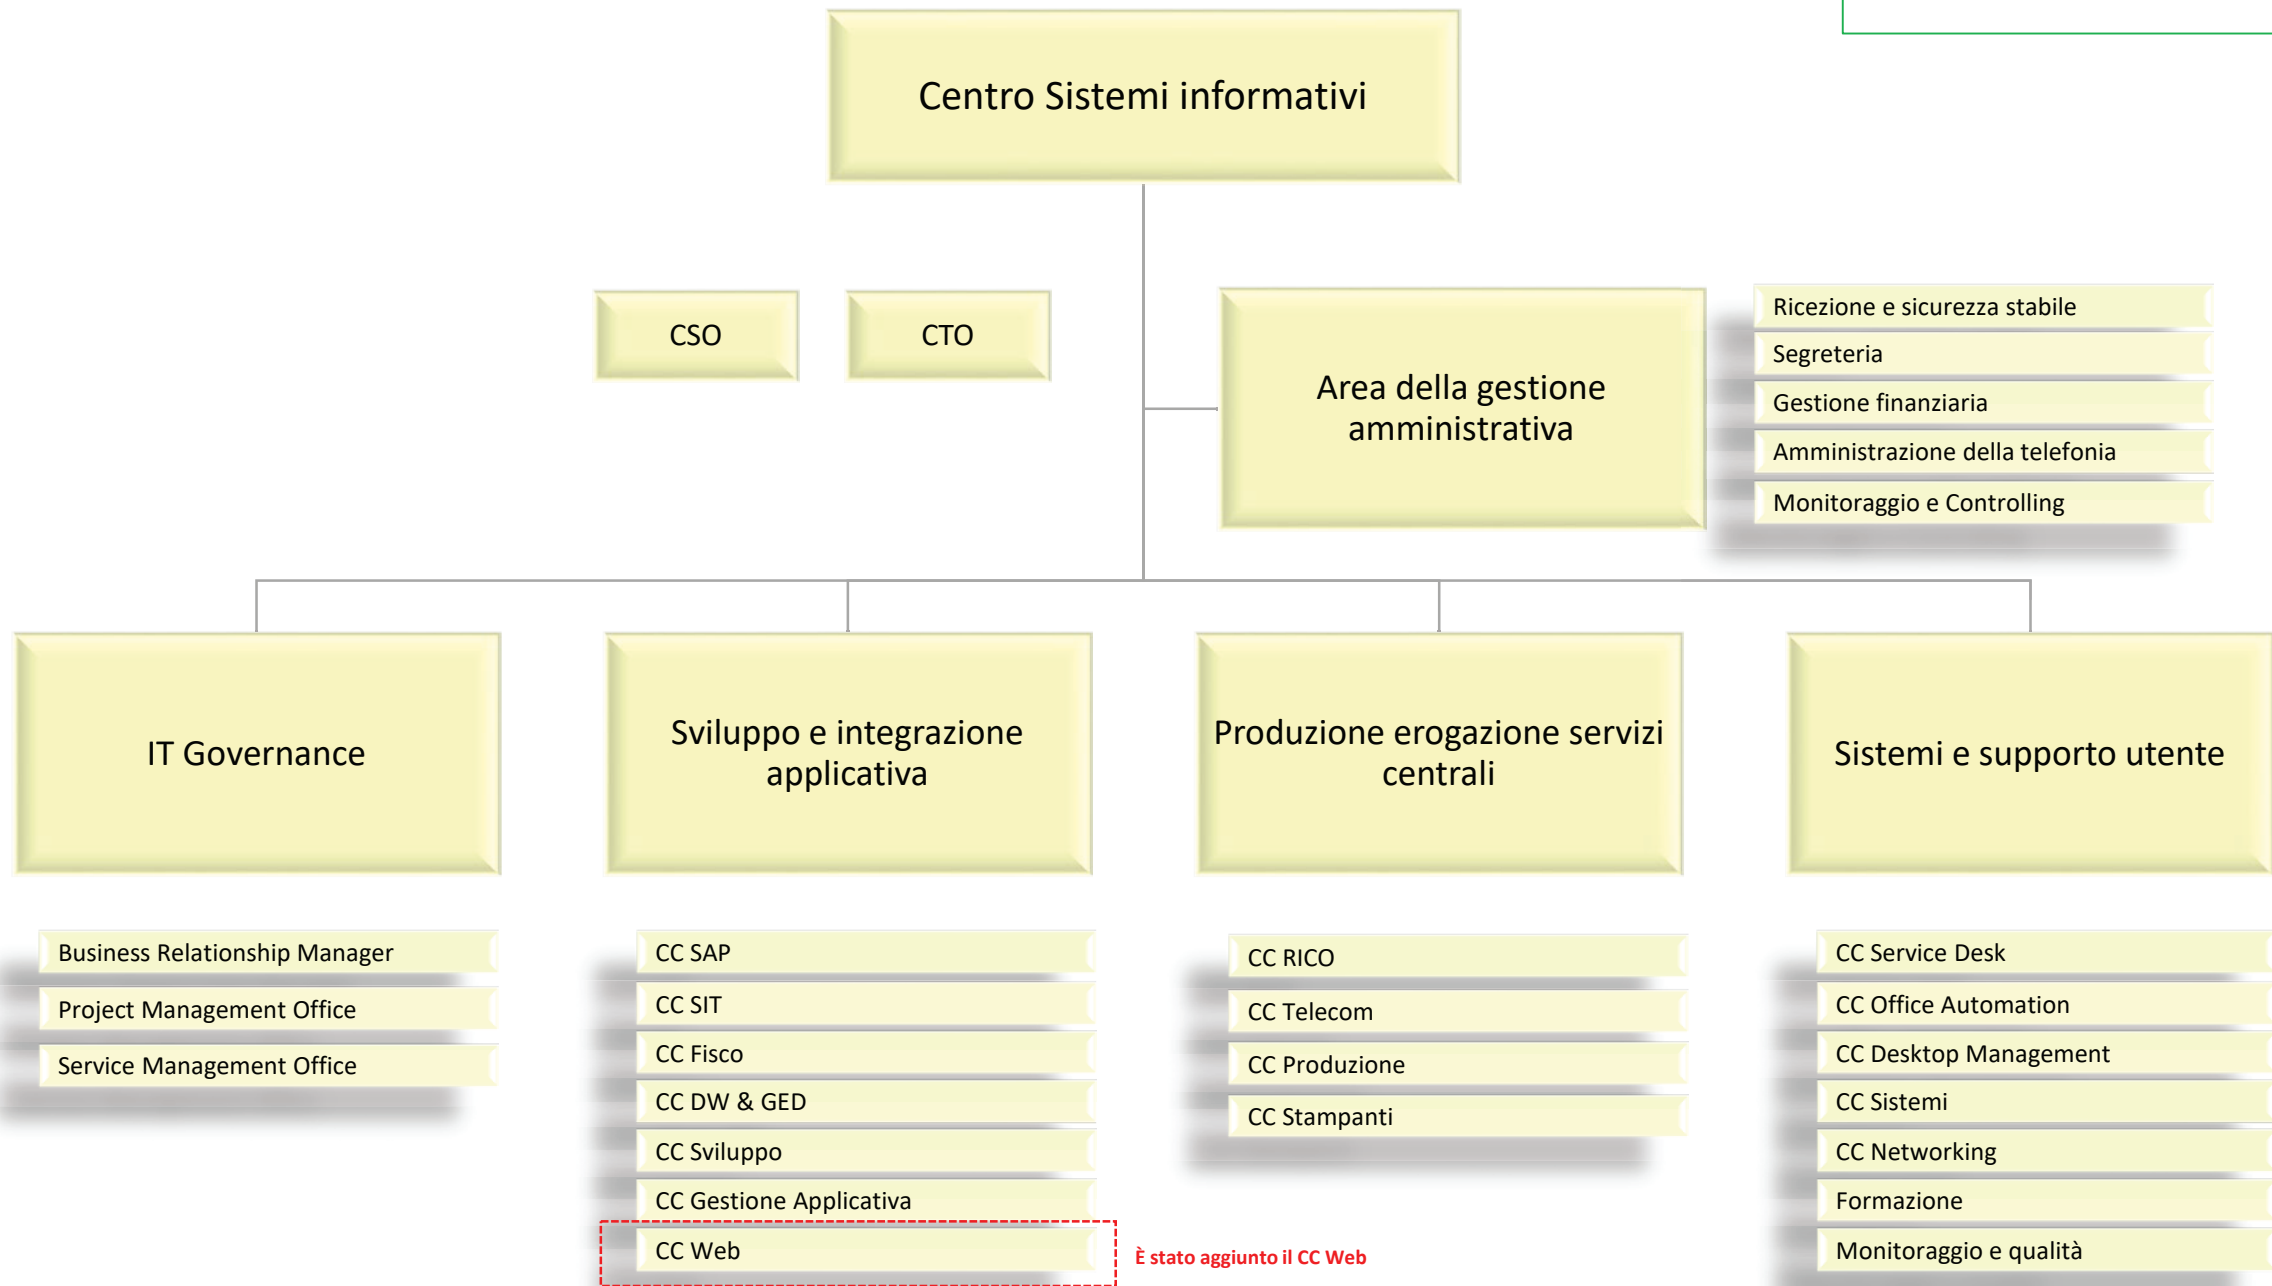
Centro Sistemi informativi

CSO

CTO

Area della gestione amministrativa

Ricezione e sicurezza stabile
Segreteria
Gestione finanziaria
Amministrazione della telefonia
Monitoraggio e Controlling

IT Governance

Sviluppo e integrazione applicativa

Produzione erogazione servizi centrali

Sistemi e supporto utente

Business Relationship Manager
Project Management Office
Service Management Office

CC SAP
CC SIT
CC Fisco
CC DW & GED
CC Sviluppo
CC Gestione Applicativa
CC Web

È stato aggiunto il CC Web

CC RICO
CC Telecom
CC Produzione
CC Stampanti

CC Service Desk
CC Office Automation
CC Desktop Management
CC Sistemi
CC Networking
Formazione
Monitoraggio e qualità